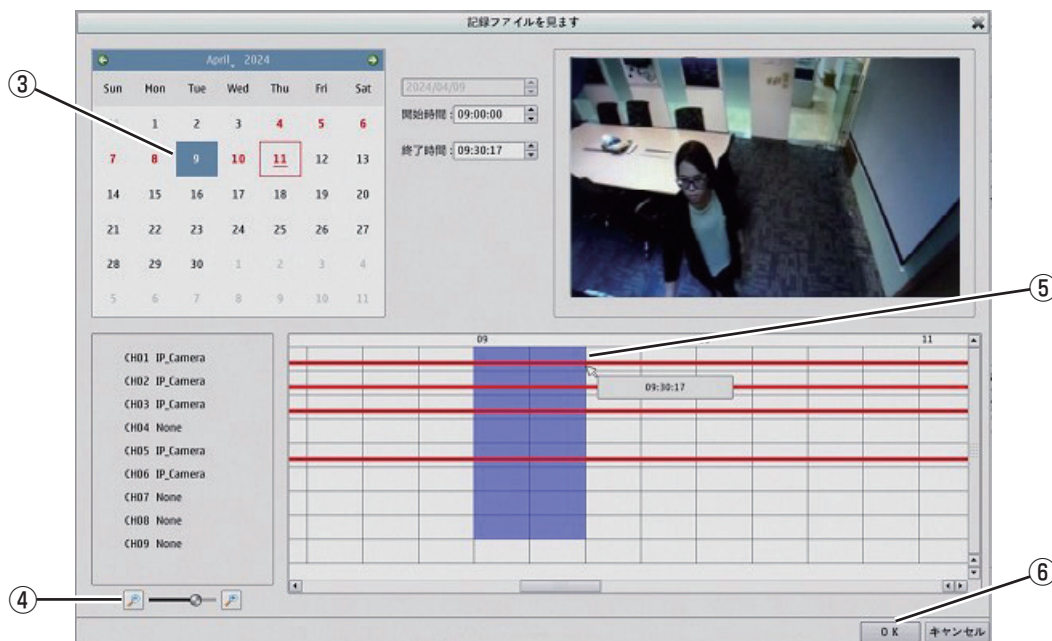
記録ファイルを見ます

April, 2024

| Sun | Mon | Tue | Wed | Thu | Fri | Sat |
|---|---|---|---|---|---|---|
| 31 | 1 | 2 | 3 | 4 | 5 | 6 |
| 7 | 8 | 9 | 10 | 11 | 12 | 13 |
| 14 | 15 | 16 | 17 | 18 | 19 | 20 |
| 21 | 22 | 23 | 24 | 25 | 26 | 27 |
| 28 | 29 | 30 | 1 | 2 | 3 | 4 |
| 5 | 6 | 7 | 8 | 9 | 10 | 11 |

2024/04/09
開始時間 : 09:00:00
終了時間 : 09:30:17

③
④
⑤
⑥

CH01 IP_Camera
CH02 IP_Camera
CH03 IP_Camera
CH04 None
CH05 IP_Camera
CH06 IP_Camera
CH07 None
CH08 None
CH09 None

09
11
09:30:17

OK
キャンセル